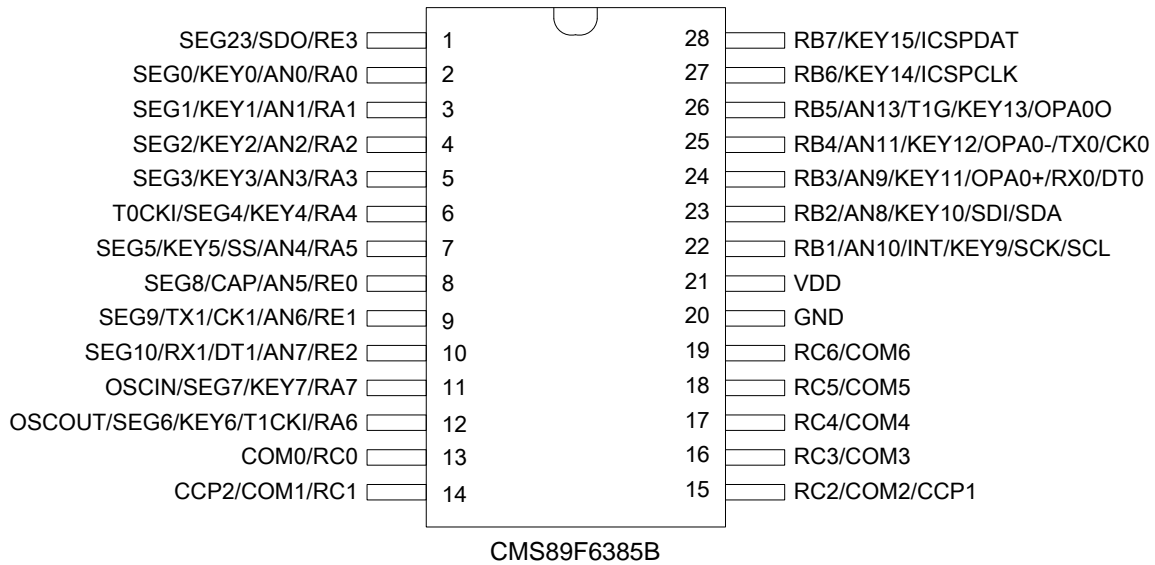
SEG23/SDO/RE3 1
SEG0/KEY0/AN0/RA0 2
SEG1/KEY1/AN1/RA1 3
SEG2/KEY2/AN2/RA2 4
SEG3/KEY3/AN3/RA3 5
T0CKI/SEG4/KEY4/RA4 6
SEG5/KEY5/SS/AN4/RA5 7
SEG8/CAP/AN5/RE0 8
SEG9/TX1/CK1/AN6/RE1 9
SEG10/RX1/DT1/AN7/RE2 10
OSCIN/SEG7/KEY7/RA7 11
OSCOUT/SEG6/KEY6/T1CKI/RA6 12
COM0/RC0 13
CCP2/COM1/RC1 14

28 RB7/KEY15/ICSPDAT
27 RB6/KEY14/ICSPCLK
26 RB5/AN13/T1G/KEY13/OPA0O
25 RB4/AN11/KEY12/OPA0-/TX0/CK0
24 RB3/AN9/KEY11/OPA0+/RX0/DT0
23 RB2/AN8/KEY10/SDI/SDA
22 RB1/AN10/INT/KEY9/SCK/SCL
21 VDD
20 GND
19 RC6/COM6
18 RC5/COM5
17 RC4/COM4
16 RC3/COM3
15 RC2/COM2/CCP1

CMS89F6385B